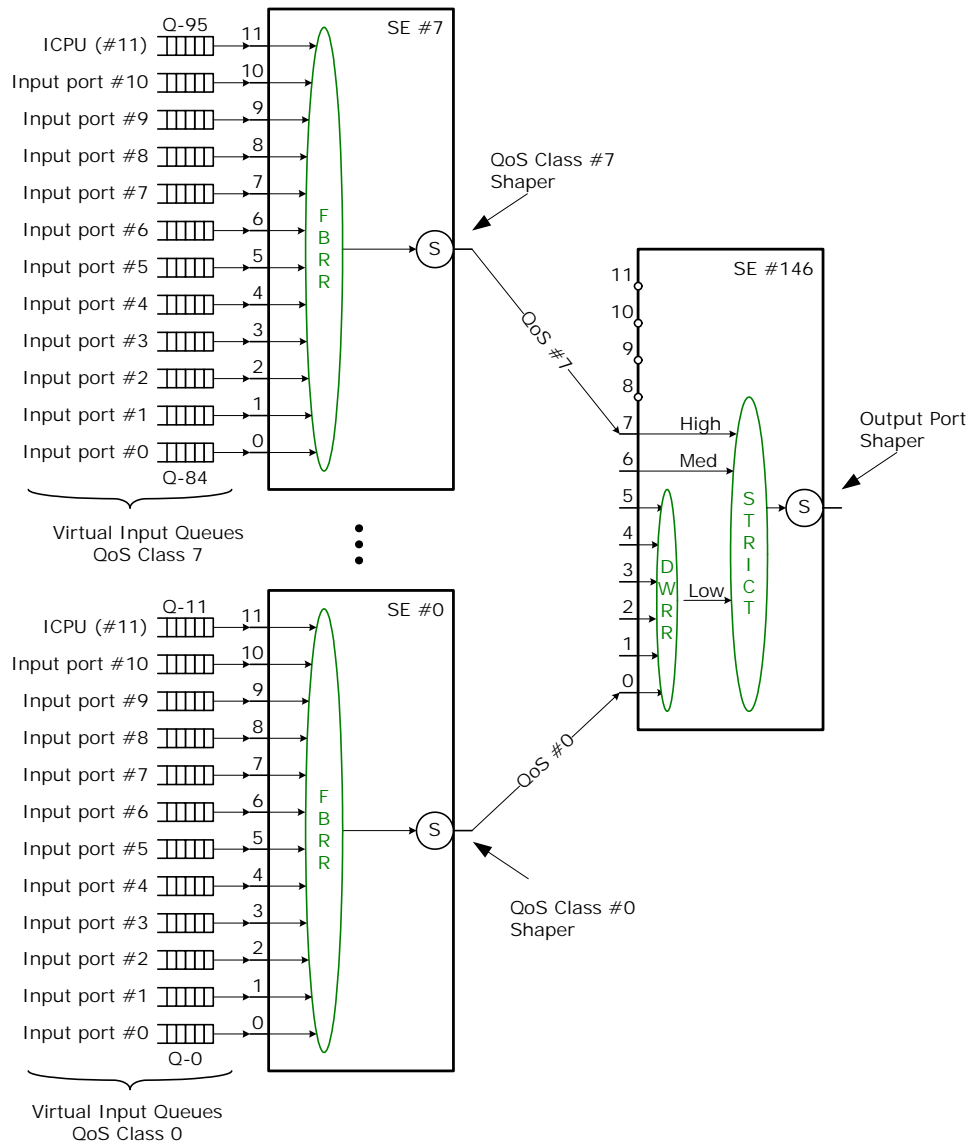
Q-95
ICPU (#11)
Input port #10
Input port #9
Input port #8
Input port #7
Input port #6
Input port #5
Input port #4
Input port #3
Input port #2
Input port #1
Input port #0
Q-84
11
10
9
8
7
6
5
4
3
2
1
0
SE #7
F B R R
S
Virtual Input Queues QoS Class 7

QoS Class #7 Shaper

QoS #7

SE #146
11
10
9
8
7
6
5
4
3
2
1
0
High
Med
Low
D W R R
S T R I C T
S
Output Port Shaper

Q-11
ICPU (#11)
Input port #10
Input port #9
Input port #8
Input port #7
Input port #6
Input port #5
Input port #4
Input port #3
Input port #2
Input port #1
Input port #0
Q-0
11
10
9
8
7
6
5
4
3
2
1
0
SE #0
F B R R
S
Virtual Input Queues QoS Class 0

QoS #0

QoS Class #0 Shaper